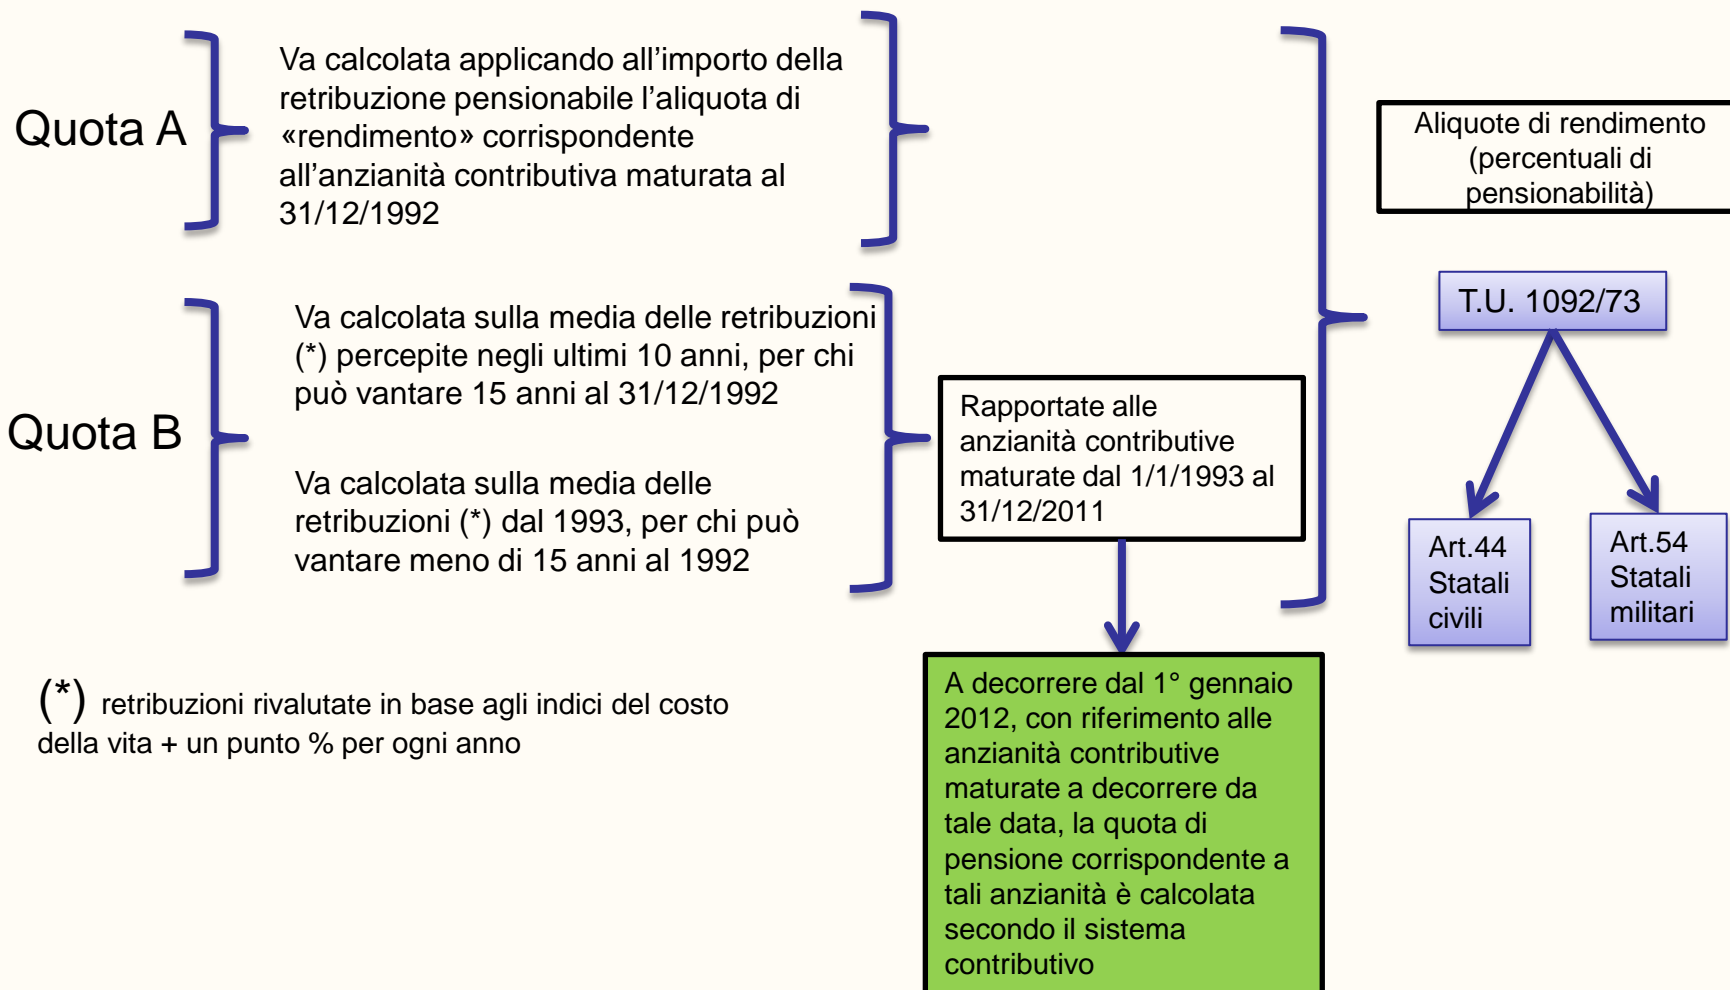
Quota A

Va calcolata applicando all’importo della retribuzione pensionabile l’aliquota di «rendimento» corrispondente all’anzianità contributiva maturata al 31/12/1992

Aliquote di rendimento (percentuali di pensionabilità)

Quota B

Va calcolata sulla media delle retribuzioni (*) percepite negli ultimi 10 anni, per chi può vantare 15 anni al 31/12/1992

Va calcolata sulla media delle retribuzioni (*) dal 1993, per chi può vantare meno di 15 anni al 1992

Rapportate alle anzianità contributive maturate dal 1/1/1993 al 31/12/2011

T.U. 1092/73

Art.44 Statali civili

Art.54 Statali militari

(*) retribuzioni rivalutate in base agli indici del costo della vita + un punto % per ogni anno

A decorrere dal 1° gennaio 2012, con riferimento alle anzianità contributive maturate a decorrere da tale data, la quota di pensione corrispondente a tali anzianità è calcolata secondo il sistema contributivo